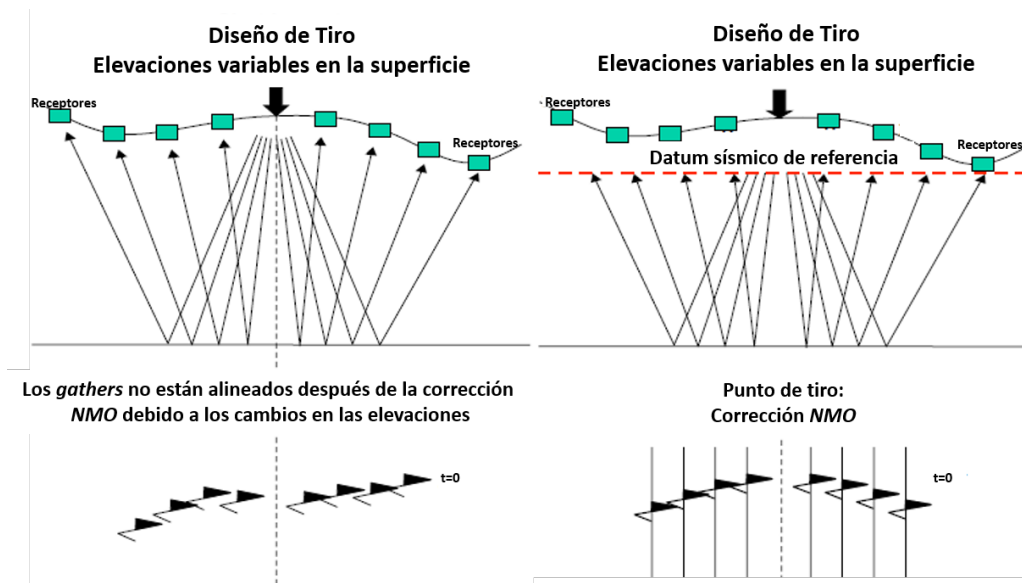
Diseño de Tiro
Elevaciones variables en la superficie

Receptores

Receptores

Diseño de Tiro
Elevaciones variables en la superficie

Receptores

Receptores

Datum sísmico de referencia

Los *gathers* no están alineados después de la corrección *NMO* debido a los cambios en las elevaciones

t=0

Punto de tiro:
Corrección *NMO*

t=0